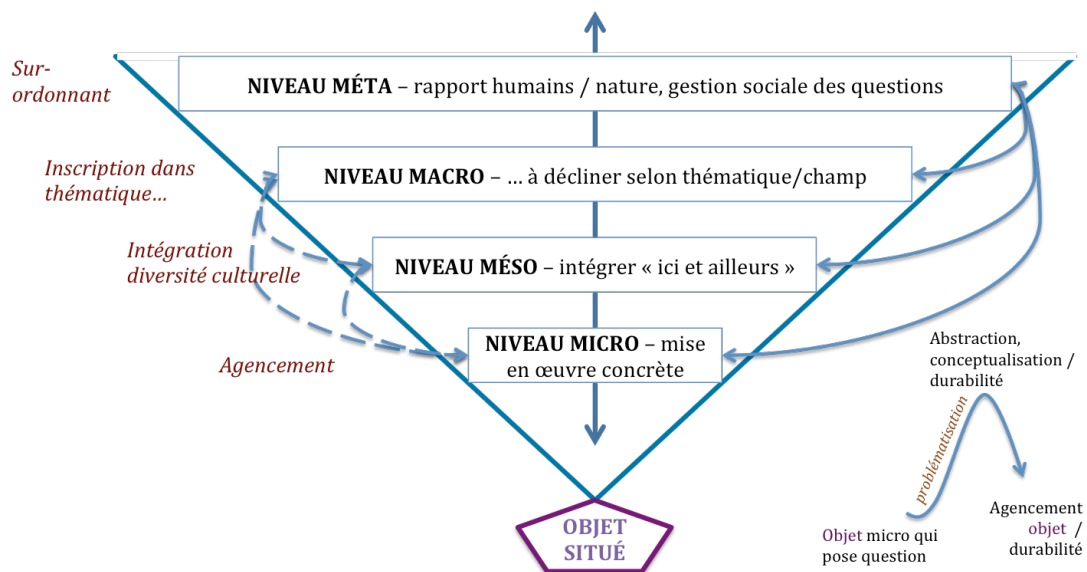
Sur-ordonnant

NIVEAU MÉTA – rapport humains / nature, gestion sociale des questions

Inscription dans thématique…

NIVEAU MACRO – … à décliner selon thématique/champ

Intégration diversité culturelle

NIVEAU MÉSO – intégrer « ici et ailleurs »

NIVEAU MICRO – mise en œuvre concrète

Agencement

Abstraction, conceptualisation / durabilité

problématisation

Objet micro qui pose question

Agencement objet / durabilité

OBJET SITUÉ